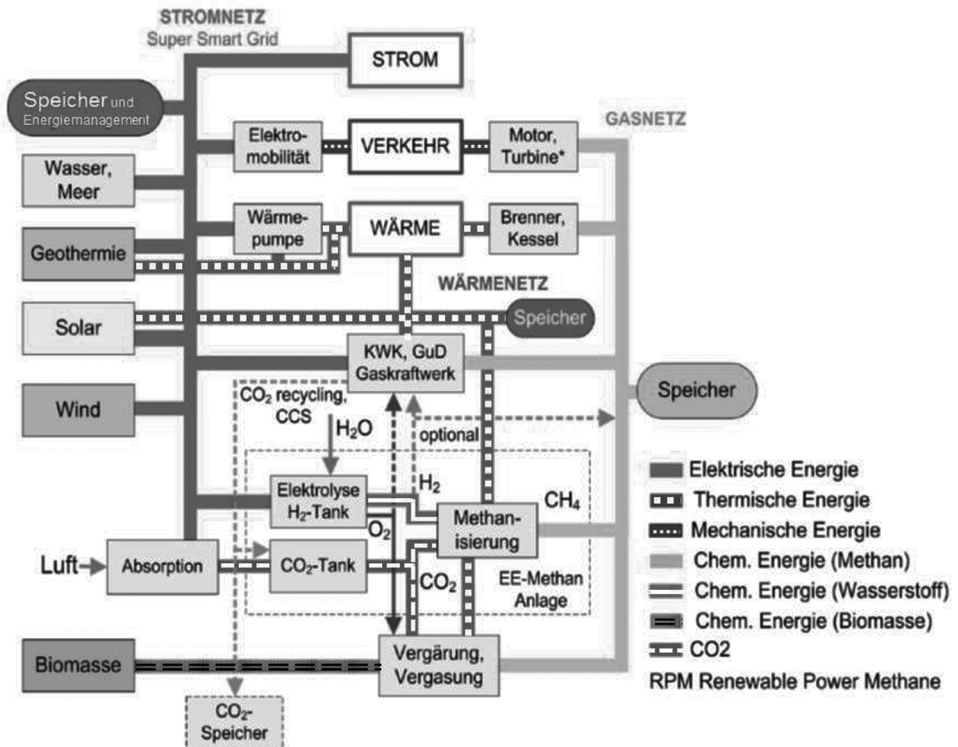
STROMNETZ
Super Smart Grid

STROM

Speicher und Energiemanagement

Elektromobilität

VERKEHR

Motor, Turbine*

GASNETZ

Wasser, Meer

Wärmepumpe

WÄRME

Brenner, Kessel

Geothermie

WÄRMENETZ

Solar

Speicher

KWK, GuD Gaskraftwerk

Wind

$CO_2$ recycling, CCS

$H_2O$

optional

Speicher

$H_2$

$CH_4$

Elektrolyse $H_2$-Tank

$O_2$

Methanisierung

Luft

Absorption

$CO_2$-Tank

$CO_2$

EE-Methan Anlage

Biomasse

Vergärung, Vergasung

$CO_2$-Speicher

Elektrische Energie
Thermische Energie
Mechanische Energie
Chem. Energie (Methan)
Chem. Energie (Wasserstoff)
Chem. Energie (Biomasse)
CO2
RPM Renewable Power Methane